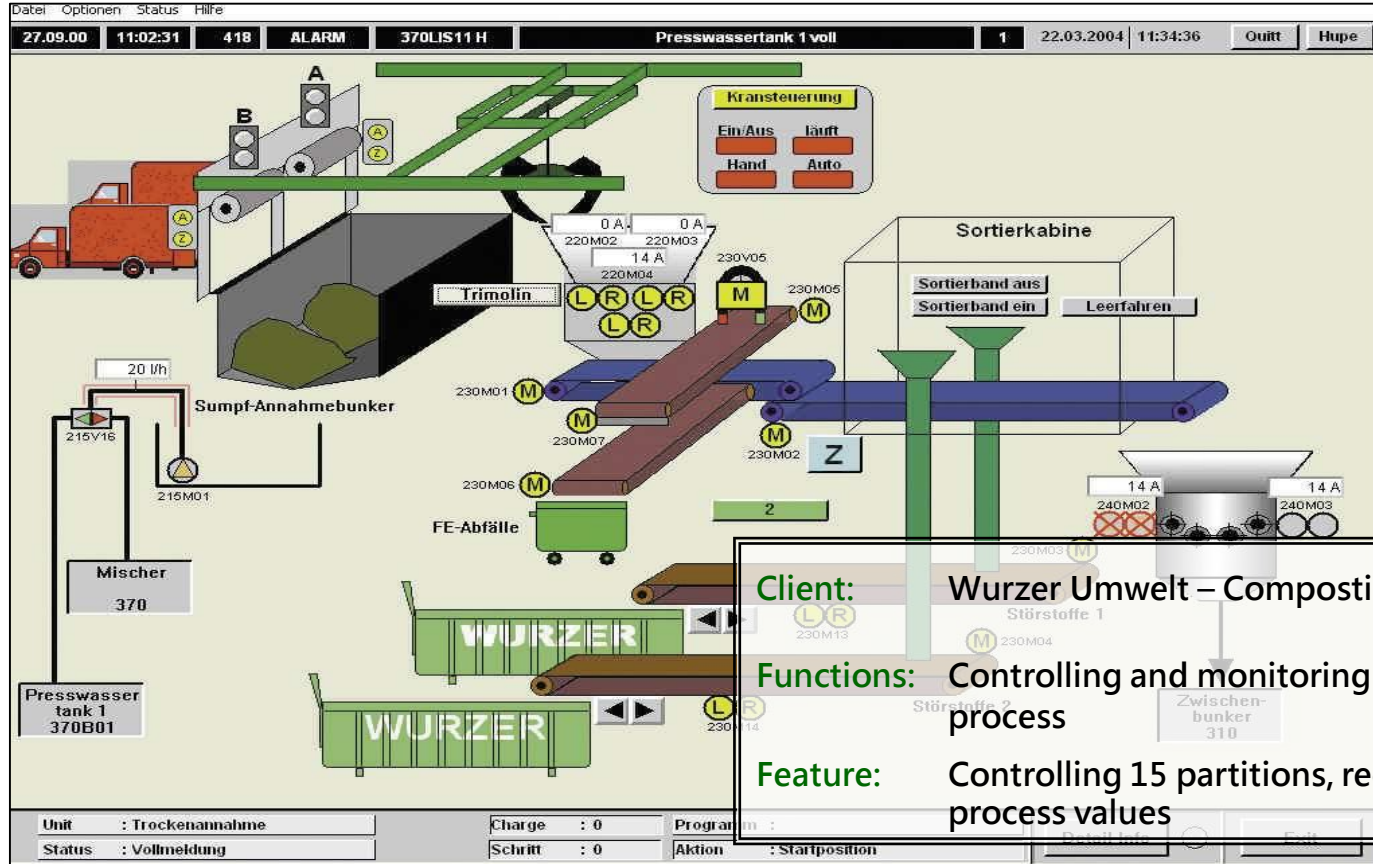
Datei Optionen Status Hilfe

27.09.00 11:02:31 418 ALARM 370LIS11 H Presswassertank 1 voll 1 22.03.2004 11:34:36 Quitt Hupe

A
B
A
Z
A
Z

Kransteuerung
Ein/Aus läuft
Hand Auto

0 A 0 A
220M02 220M03
14 A
220M04
230V05
Trimolin
L R L R
L R
M
230M05
M

Sortierkabine
Sortierband aus
Sortierband ein
Leerfahren

20 l/h
215V16
Sumpf-Annahmebunker
215M01
230M01 M
M
230M07
M
230M02
Z
230M06 M
2
FE-Abfälle

14 A
240M02
14 A
240M03

Mischer
370

230M03 M
Störstoffe 1
L R
230M13
M 230M04
WURZER
L R
230M14
Störstoffe 2
WURZER
Zwischenbunker
310

Presswasser tank 1
370B01

Client: Wurzer Umwelt – Composti

Functions: Controlling and monitoring process

Feature: Controlling 15 partitions, re process values

Unit : Trockenannahme
Status : Vollmeldung
Charge : 0
Schritt : 0
Programm :
Aktion : Startposition
Detail Info
Exit